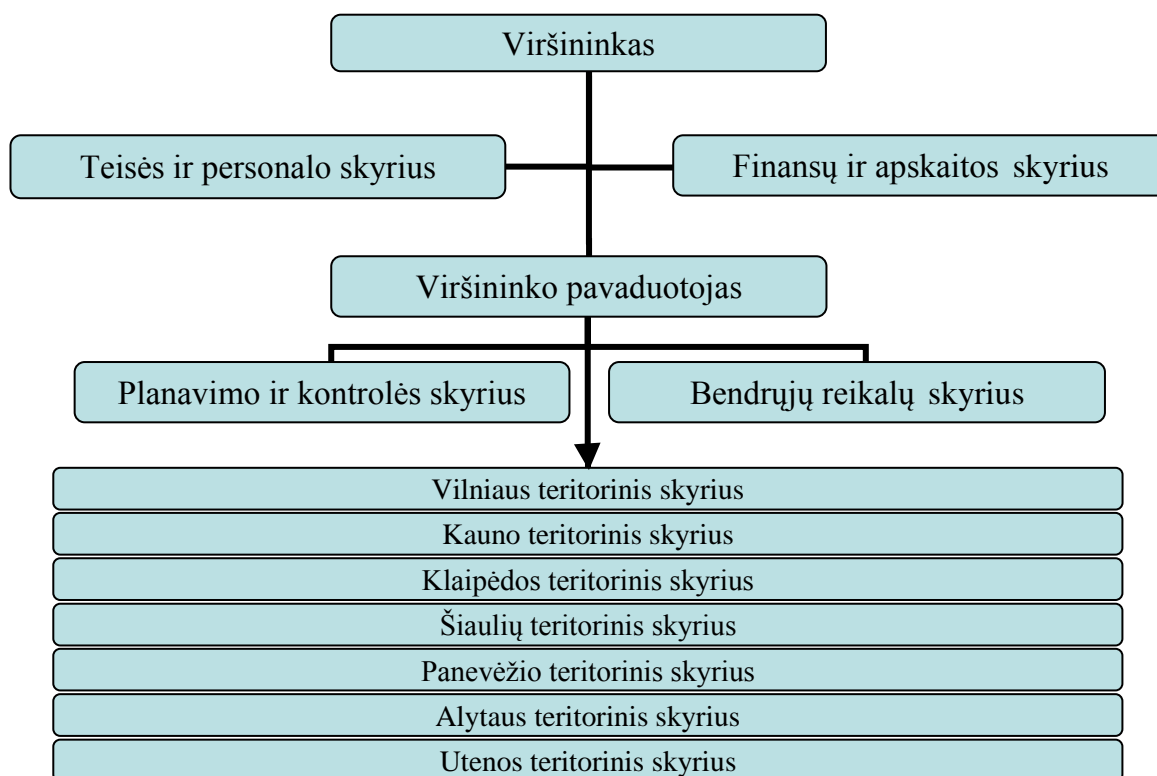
Viršininkas

Teisės ir personalo skyrius

Finansų ir apskaitos skyrius

Viršininko pavaduotojas

Planavimo ir kontrolės skyrius

Bendrųjų reikalų skyrius

Vilniaus teritorinis skyrius

Kauno teritorinis skyrius

Klaipėdos teritorinis skyrius

Šiaulių teritorinis skyrius

Panevėžio teritorinis skyrius

Alytaus teritorinis skyrius

Utenos teritorinis skyrius